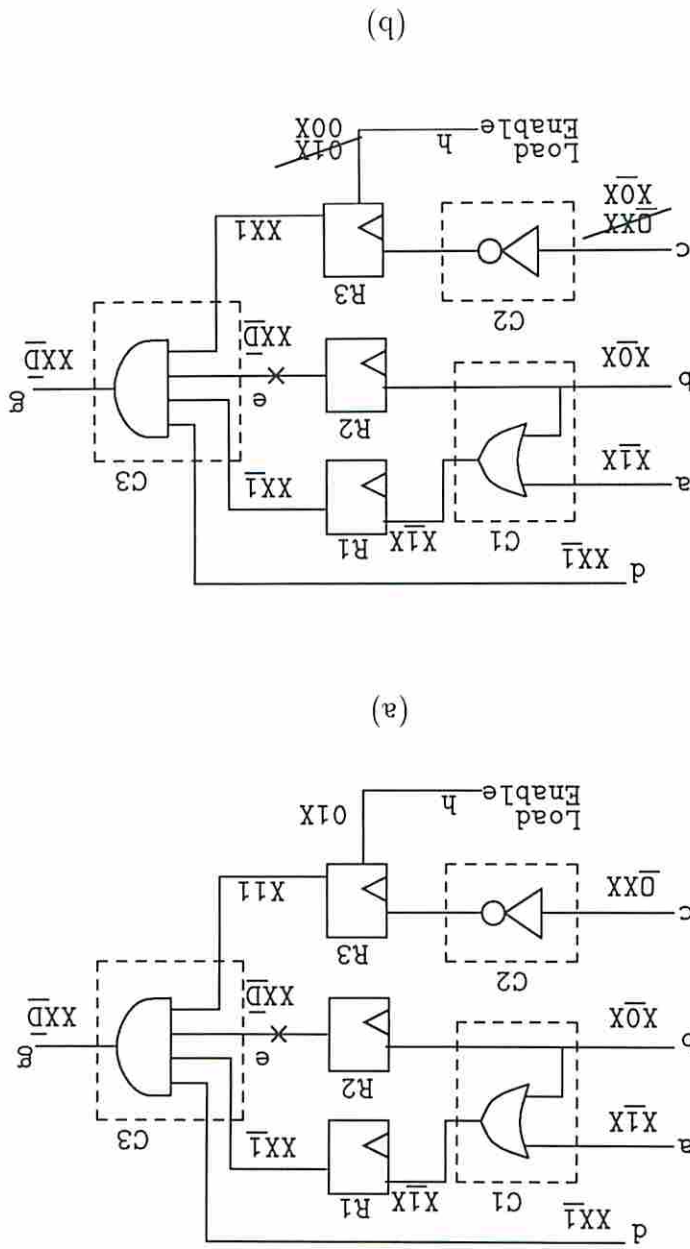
(a)

a $X\bar{1}X$
b $X\bar{0}X$
c $\bar{0}XX$
d $XX\bar{1}$
e
g $XX\bar{D}$
h Load Enable $01X$
C1 C2 C3
R1 R2 R3
$X\bar{1}X$
$XX\bar{1}$
$XX\bar{D}$
$X11$

(b)

a $X\bar{1}X$
b $X\bar{0}X$
c $\bar{0}XX$ $X\bar{0}X$
d $XX\bar{1}$
e
g $XX\bar{D}$
h Load Enable $01X$ $00X$
C1 C2 C3
R1 R2 R3
$X\bar{1}X$
$XX\bar{1}$
$XX\bar{D}$
$XX1$